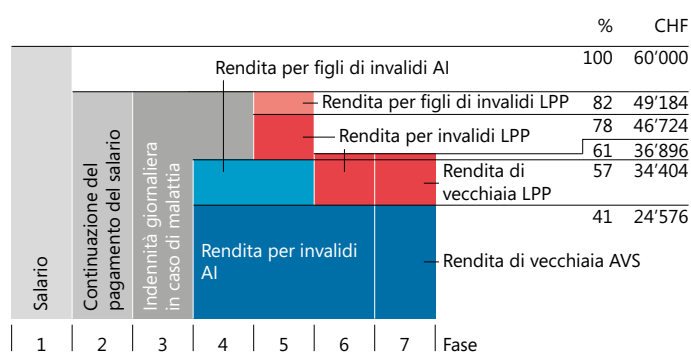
| % | CHF |
|---|---|
| 100 | 60'000 |
| 82 | 49'184 |
| 78 | 46'724 |
| 61 | 36'896 |
| 57 | 34'404 |
| 41 | 24'576 |

Salario

Continuazione del pagamento del salario

Indennità giornaliera in caso di malattia

Rendita per figli di invalidi AI

Rendita per figli di invalidi LPP

Rendita per invalidi LPP

Rendita di vecchiaia LPP

Rendita per invalidi AI

Rendita di vecchiaia AVS

1 2 3 4 5 6 7 Fase